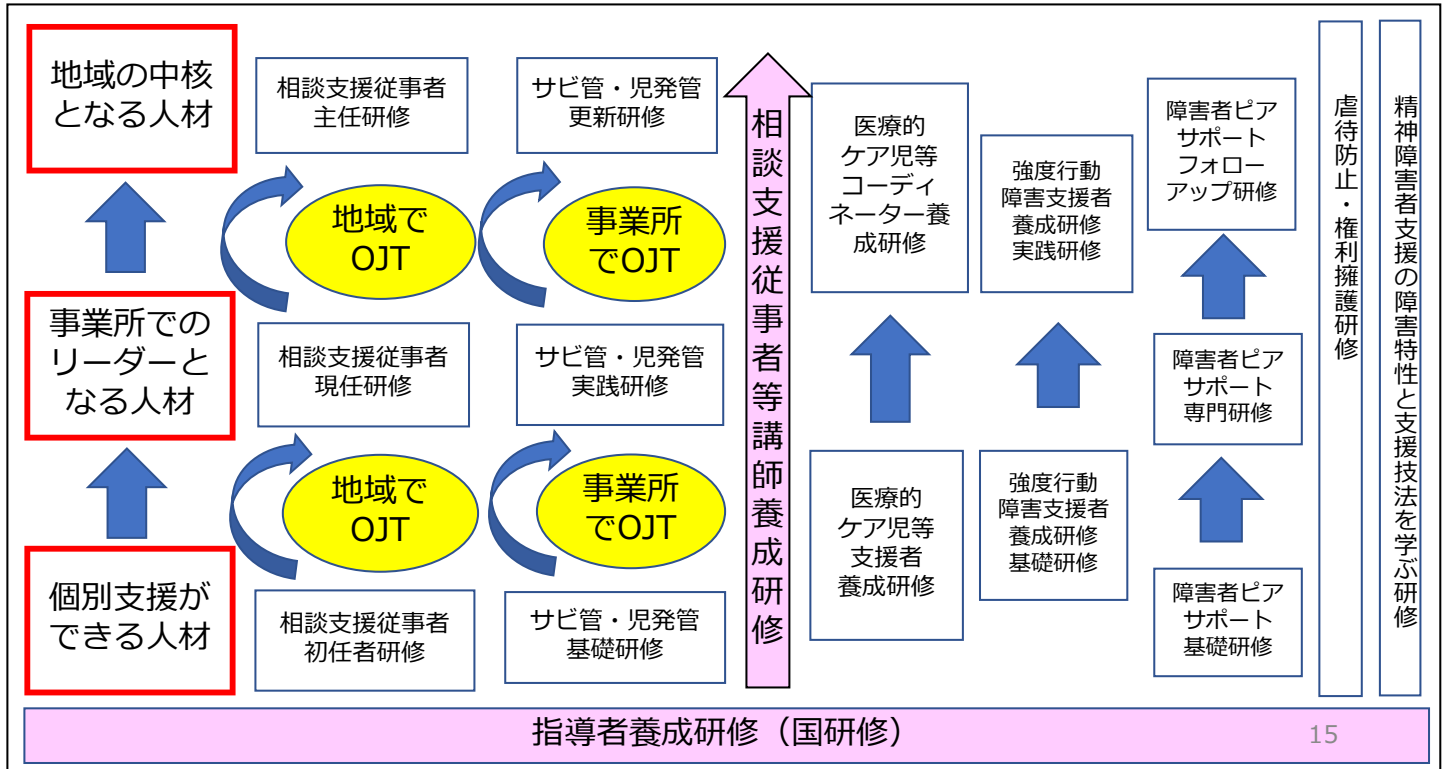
地域の中核となる人材

事業所でのリーダーとなる人材

個別支援ができる人材

相談支援従事者主任研修

地域でOJT

相談支援従事者現任研修

地域でOJT

相談支援従事者初任者研修

サビ管・児発管更新研修

事業所でOJT

サビ管・児発管実践研修

事業所でOJT

サビ管・児発管基礎研修

相談支援従事者等講師養成研修

医療的ケア児等コーディネーター養成研修

医療的ケア児等支援者養成研修

強度行動障害支援者養成研修実践研修

強度行動障害支援者養成研修基礎研修

障害者ピアサポートフォローアップ研修

障害者ピアサポート専門研修

障害者ピアサポート基礎研修

虐待防止・権利擁護研修

精神障害者支援の障害特性と支援技法を学ぶ研修

指導者養成研修（国研修）

15